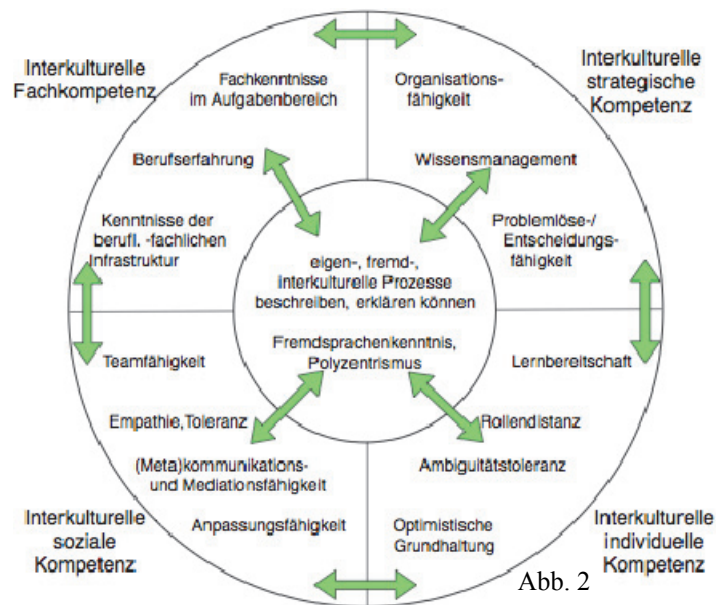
Interkulturelle Fachkompetenz

Fachkenntnisse im Aufgabenbereich

Berufserfahrung

Kenntnisse der berufl. -fachlichen Infrastruktur

Teamfähigkeit

Interkulturelle strategische Kompetenz

Organisationsfähigkeit

Wissensmanagement

Problemlöse-/ Entscheidungsfähigkeit

Lernbereitschaft

eigen-, fremd-, interkulturelle Prozesse beschreiben, erklären können

Fremdsprachenkenntnis, Polyzentrismus

Empathie, Toleranz

(Meta)kommunikations- und Mediationsfähigkeit

Anpassungsfähigkeit

Interkulturelle soziale Kompetenz

Rollendistanz

Ambiguitätstoleranz

Optimistische Grundhaltung

Interkulturelle individuelle Kompetenz

Abb. 2